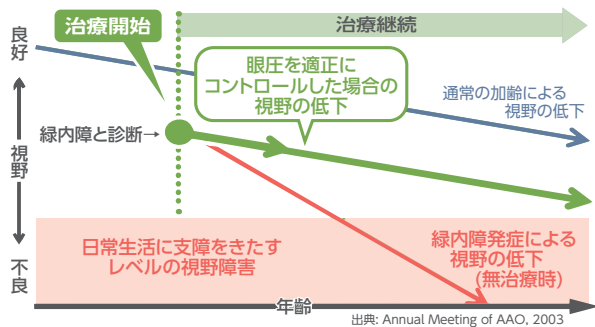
治療開始

治療継続

良好

眼圧を適正にコントロールした場合の視野の低下

通常の加齢による視野の低下

緑内障と診断→

視野

日常生活に支障をきたすレベルの視野障害

緑内障発症による視野の低下(無治療時)

不良

年齢

出典: Annual Meeting of AAO, 2003